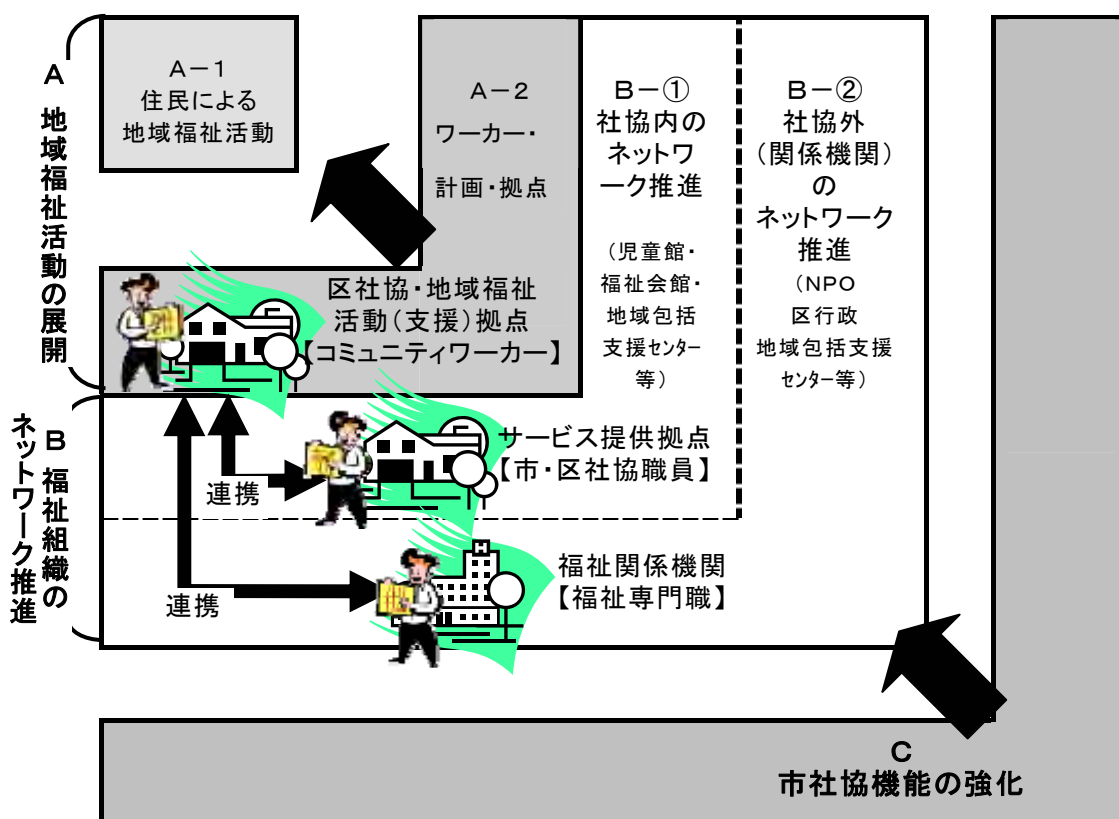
A
地域福祉活動の展開

A－1
住民による
地域福祉活動

A－2
ワーカー・
計画・拠点

B－①
社協内の
ネットワーク推進
（児童館・
福祉会館・
地域包括
支援センター
等）

B－②
社協外
（関係機関）
の
ネットワーク
推進
（NPO
区行政
地域包括支援
センター等）

区社協・地域福祉
活動（支援）拠点
【コミュニティワーカー】

B
福祉組織の
ネットワーク推進

サービス提供拠点
【市・区社協職員】

連携

福祉関係機関
【福祉専門職】

連携

C
市社協機能の強化